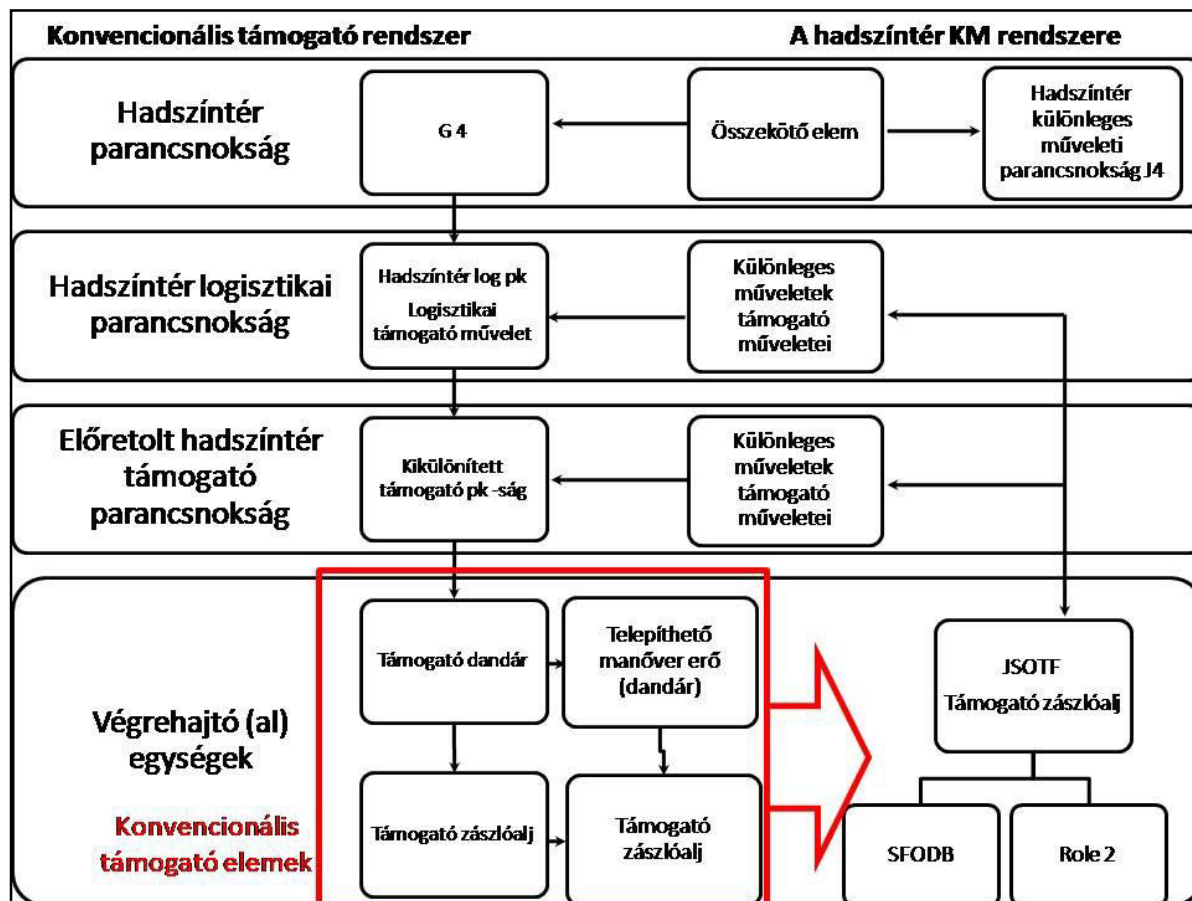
Konvencionális támogató rendszer

A hadszíntér KM rendszere

Hadszíntér parancsnokság

G 4

Összekötő elem

Hadszíntér különleges műveleti parancsnokság J4

Hadszíntér logisztikai parancsnokság

Hadszíntér log pk Logisztikai támogató művelet

Különleges műveletek támogató műveletei

Előretolt hadszíntér támogató parancsnokság

Kikülönített támogató pk -ság

Különleges műveletek támogató műveletei

Végrehajtó (al) egységek

Támogató dandár

Telepíthető manőver erő (dandár)

JSOTF Támogató zászlóalj

Támogató zászlóalj

Támogató zászlóalj

Konvencionális támogató elemek

SFODB

Role 2